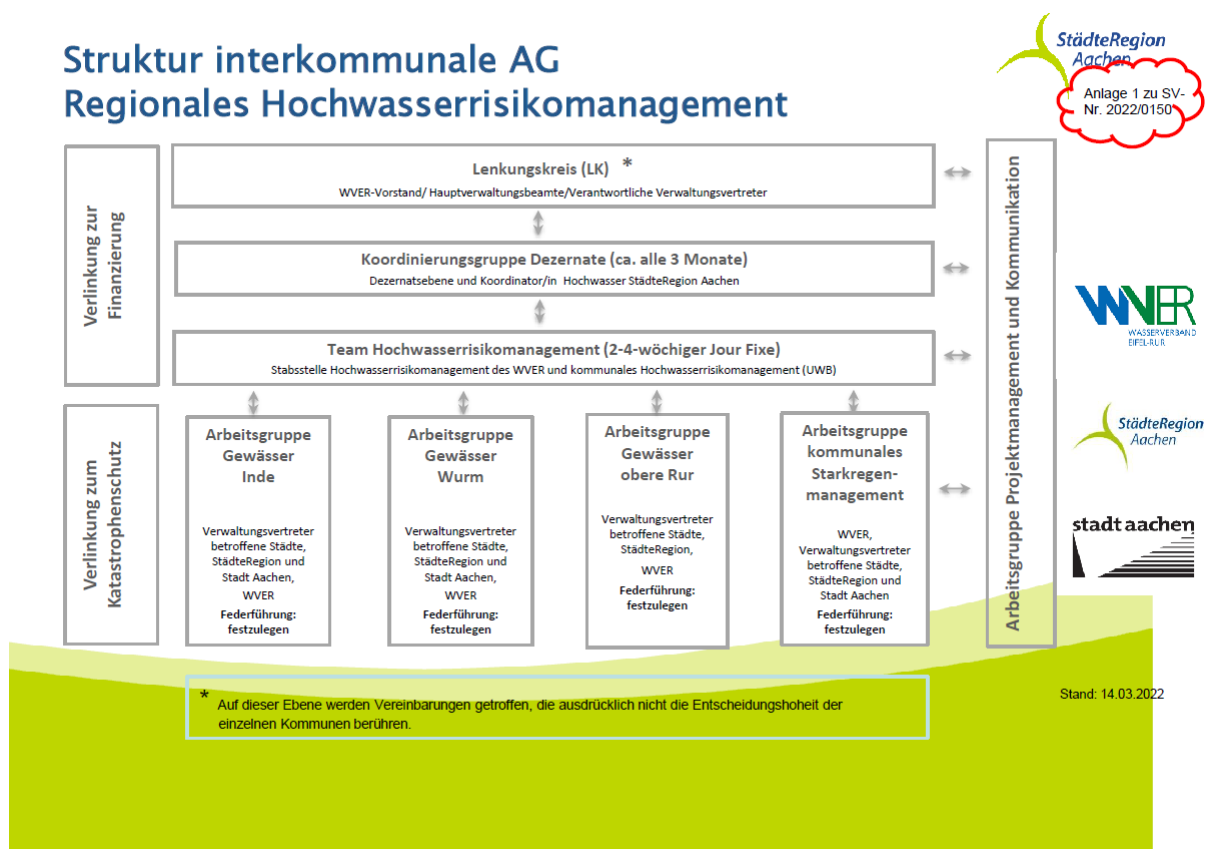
Struktur interkommunale AG
Regionales Hochwasserrisikomanagement

StädteRegion Aachen

Anlage 1 zu SV-Nr. 2022/0150

Verlinkung zur Finanzierung

Lenkungskreis (LK) *
WVER-Vorstand/ Hauptverwaltungsbeamte/Verantwortliche Verwaltungsvertreter

Koordinierungsgruppe Dezernate (ca. alle 3 Monate)
Dezernatsebene und Koordinator/in Hochwasser StädteRegion Aachen

Team Hochwasserrisikomanagement (2-4-wöchiger Jour Fixe)
Stabsstelle Hochwasserrisikomanagement des WVER und kommunales Hochwasserrisikomanagement (UWB)

Arbeitsgruppe Projektmanagement und Kommunikation

Verlinkung zum Katastrophenschutz

Arbeitsgruppe Gewässer Inde
Verwaltungsvertreter betroffene Städte, StädteRegion und Stadt Aachen, WVER
Federführung: festzulegen

Arbeitsgruppe Gewässer Wurm
Verwaltungsvertreter betroffene Städte, StädteRegion und Stadt Aachen, WVER
Federführung: festzulegen

Arbeitsgruppe Gewässer obere Rur
Verwaltungsvertreter betroffene Städte, StädteRegion, WVER
Federführung: festzulegen

Arbeitsgruppe kommunales Starkregenmanagement
WVER, Verwaltungsvertreter betroffene Städte, StädteRegion und Stadt Aachen
Federführung: festzulegen

WVER
WASSERVERBAND EIFEL-RUR

StädteRegion Aachen

stadt aachen

* Auf dieser Ebene werden Vereinbarungen getroffen, die ausdrücklich nicht die Entscheidungshoheit der einzelnen Kommunen berühren.

Stand: 14.03.2022